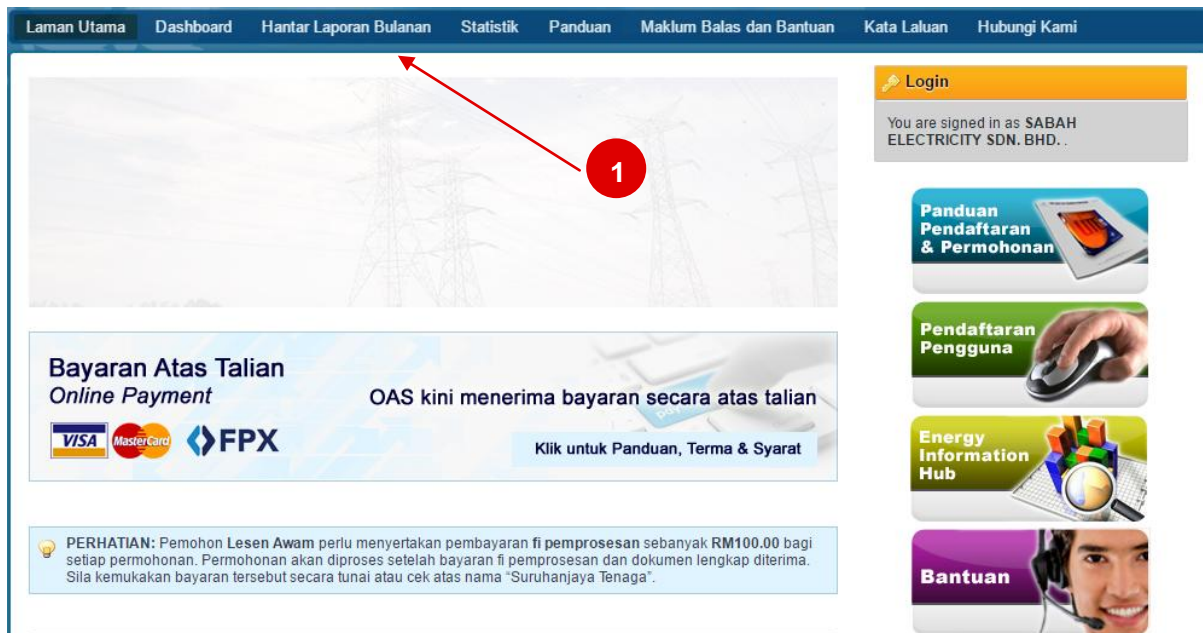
Laman Utama Dashboard Hantar Laporan Bulanan Statistik Panduan Maklum Balas dan Bantuan Kata Laluan Hubungi Kami

1

Login

You are signed in as SABAH ELECTRICITY SDN. BHD. .

Panduan Pendaftaran & Permohonan

Pendaftaran Pengguna

Energy Information Hub

Bantuan

Bayaran Atas Talian
Online Payment

VISA MasterCard FPX

OAS kini menerima bayaran secara atas talian

Klik untuk Panduan, Terma & Syarat

PERHATIAN: Pemohon Lesen Awam perlu menyertakan pembayaran fi pemprosesan sebanyak RM100.00 bagi setiap permohonan. Permohonan akan diproses setelah bayaran fi pemprosesan dan dokumen lengkap diterima. Sila kemukakan bayaran tersebut secara tunai atau cek atas nama "Suruhanjaya Tenaga".